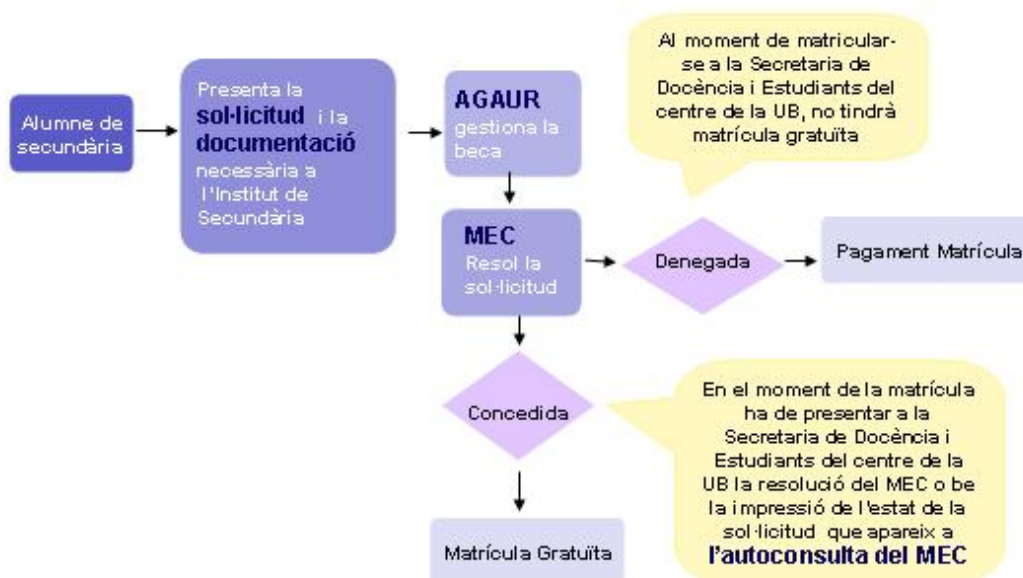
Alumne de secundària

Presenta la **sol·licitud** i la **documentació** necessària a l'Institut de Secundària

**AGAUR** gestiona la beca

Al moment de matricular-se a la Secretaria de Docència i Estudiants del centre de la UB, no tindrà matrícula gratuïta

**MEC** Resol la sol·licitud

Denegada

Pagament Matrícula

Concedida

En el moment de la matrícula ha de presentar a la Secretaria de Docència i Estudiants del centre de la UB la resolució del MEC o be la impressió de l'estat de la sol·licitud que apareix a **l'autoconsulta del MEC**

Matrícula Gratuïta